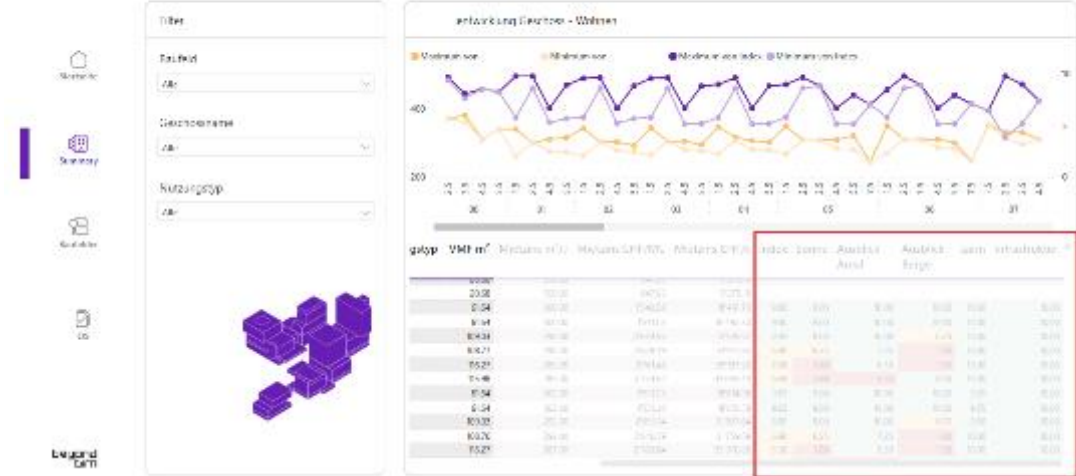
Startseite

Summary

Baufelder

Us

beyond bim

Filter

Baufeld

Alle

Geschossname

Alle

Nutzungstyp

Alle

Entwicklung Geschoss - Wohnen

Maximum wert | Minimum wert | Maximum wert index | Minimum wert index

400

200

00 | 01 | 02 | 03 | 04 | 05 | 06 | 07

| gstyp | VMF m² | Median m²/... | Median CHF/m... | Median CHF/... | Index | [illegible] | Ausbau Anteil | Ausbau Kosten | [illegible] | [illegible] |
|---|---|---|---|---|---|---|---|---|---|---|
| | 20.08 | | | | | | | | | |
| | 0.54 | | | | | | | | | |
| | 0.54 | | | | | | | | | |
| | 104.34 | | | | | | | | | |
| | 100.71 | | | | | | | | | |
| | 95.21 | | | | | | | | | |
| | 21.48 | | | | | | | | | |
| | 0.54 | | | | | | | | | |
| | 0.54 | | | | | | | | | |
| | 100.22 | | | | | | | | | |
| | 100.76 | | | | | | | | | |
| | 95.27 | | | | | | | | | |